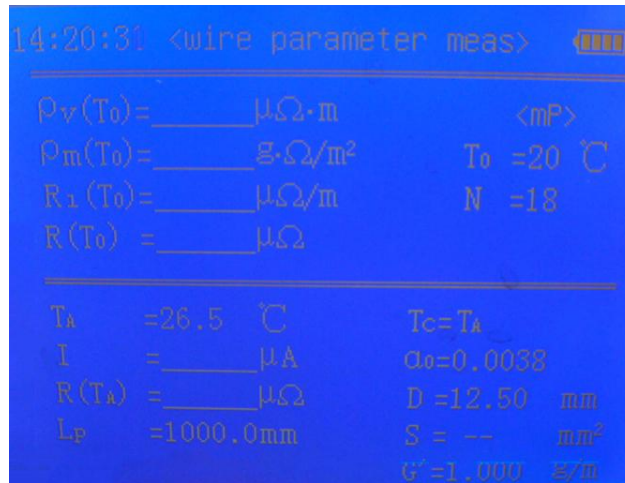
14:20:31 <wire parameter meas>

$\rho_V(T_0)$=_______$\mu\Omega\cdot m$ <mP>

$\rho_m(T_0)$=_______$g\cdot\Omega/m^2$ $T_0$ =20 ℃

$R_1(T_0)$=_______$\mu\Omega/m$ N =18

$R(T_0)$ =_______$\mu\Omega$

$T_A$ =26.5 ℃ $T_C=T_A$

I =_______$\mu A$ $a_0$=0.0038

$R(T_A)$ =_______$\mu\Omega$ D =12.50 mm

$L_P$ =1000.0mm S = -- $mm^2$

G'=1.000 g/m